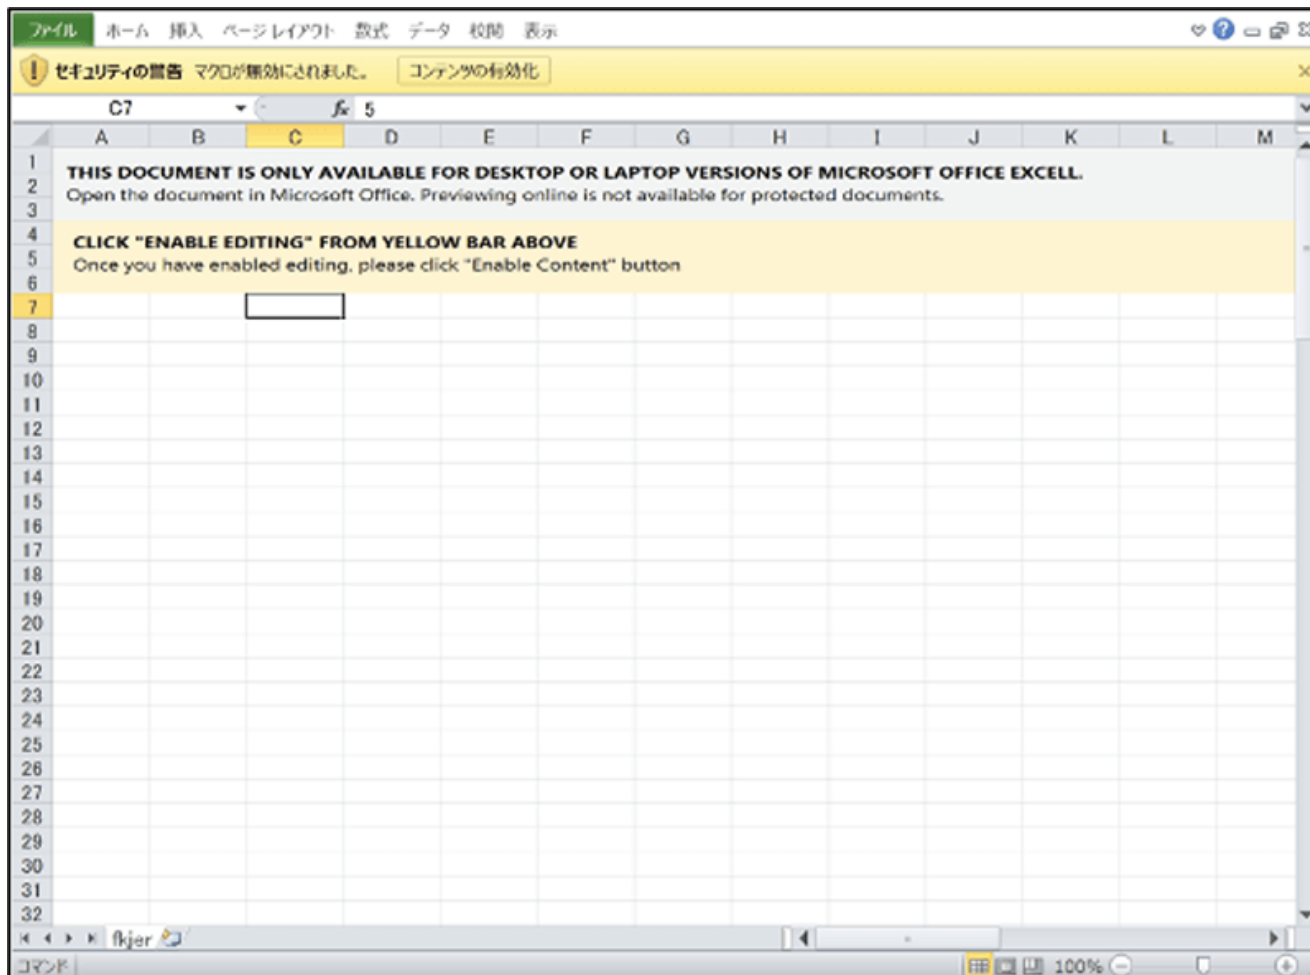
ファイル ホーム 挿入 ページレイアウト 数式 データ 校閲 表示

セキュリティの警告 マクロが無効にされました。 コンテンツの有効化

C7 $f_x$ 5

| | A | B | C | D | E | F | G | H | I | J | K | L | M |
|---|---|---|---|---|---|---|---|---|---|---|---|---|---|
| 1 | | | | | | | | | | | | | |
| 2 | | | | | | | | | | | | | |
| 3 | | | | | | | | | | | | | |

THIS DOCUMENT IS ONLY AVAILABLE FOR DESKTOP OR LAPTOP VERSIONS OF MICROSOFT OFFICE EXCELL.
Open the document in Microsoft Office. Previewing online is not available for protected documents.

CLICK "ENABLE EDITING" FROM YELLOW BAR ABOVE
Once you have enabled editing, please click "Enable Content" button

1 2 3 4 5 6 7 8 9 10 11 12 13 14 15 16 17 18 19 20 21 22 23 24 25 26 27 28 29 30 31 32

fkjer

コマンド 100%